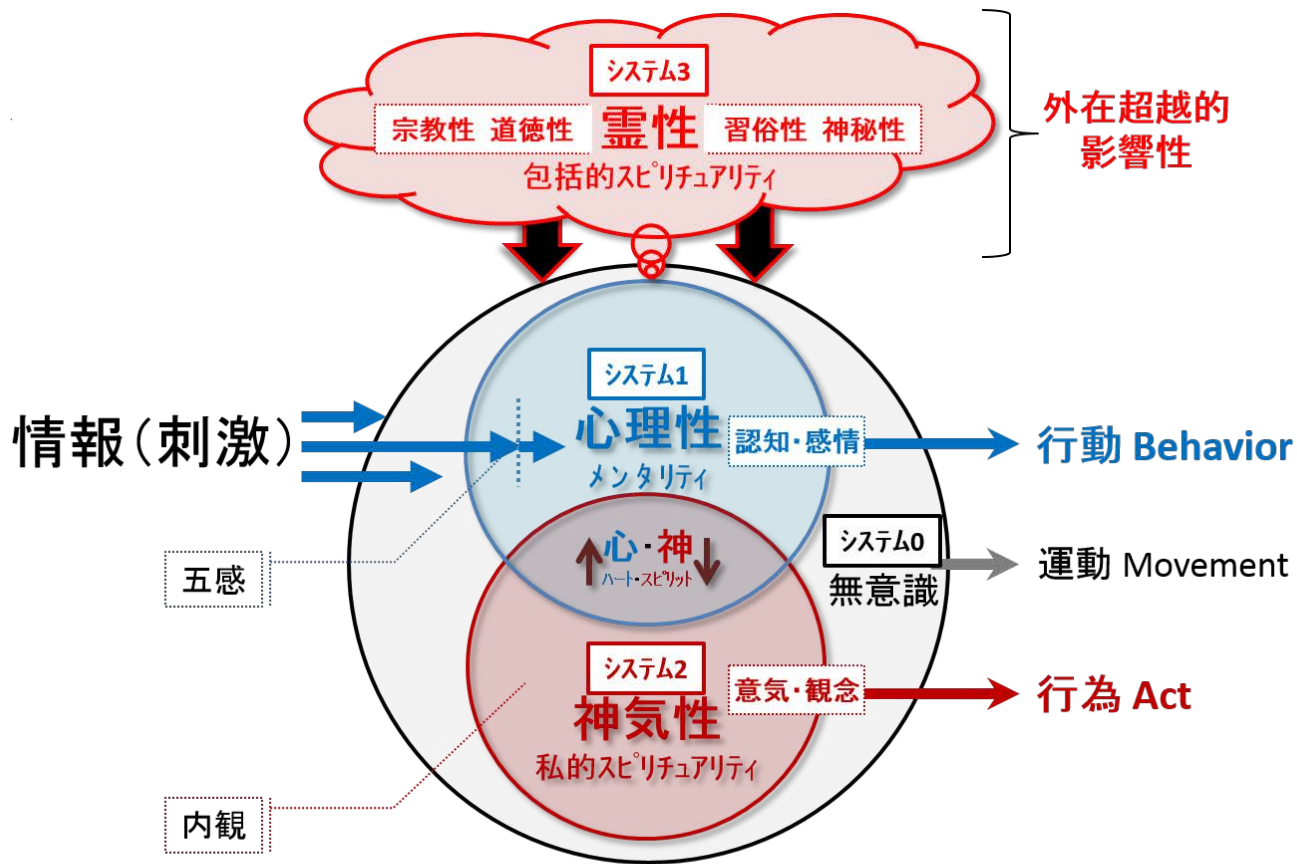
システム3

宗教性 道徳性 霊性 習俗性 神秘性

包括的スピリチュアリティ

外在超越的影響性

システム1

心理性

メンタリティ

認知・感情

情報（刺激）

行動 Behavior

心・神

ハート・スピリット

システム0

無意識

運動 Movement

五感

システム2

神気性

私的スピリチュアリティ

意気・観念

行為 Act

内観